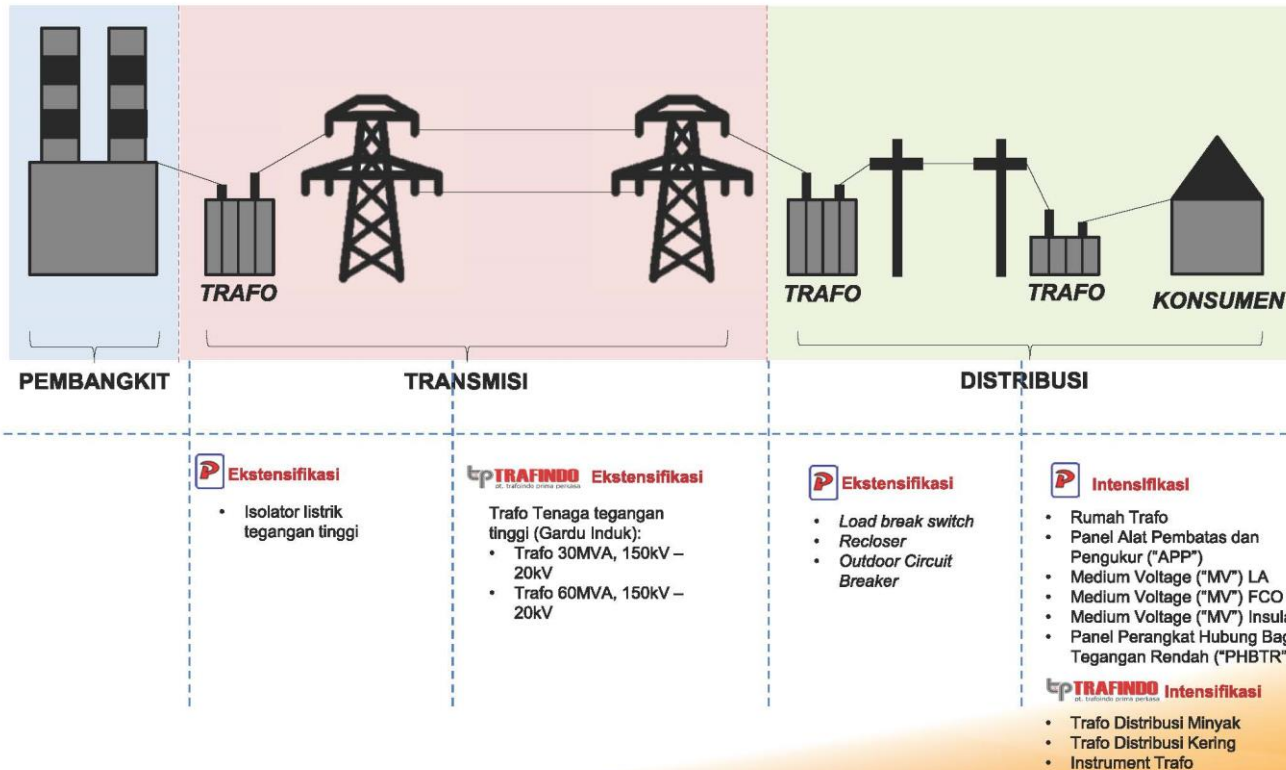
TRAFO

TRAFO

TRAFO

KONSUMEN

PEMBANGKIT

TRANSMISI

DISTRIBUSI

Ekstensifikasi

- Isolator listrik tegangan tinggi

TRAFINDO pt. trafindo prima perkasa Ekstensifikasi

Trafo Tenaga tegangan tinggi (Gardu Induk):
- Trafo 30MVA, 150kV – 20kV
- Trafo 60MVA, 150kV – 20kV

Ekstensifikasi

- *Load break switch*
- *Recloser*
- *Outdoor Circuit Breaker*

Intensifikasi

- Rumah Trafo
- Panel Alat Pembatas dan Pengukur ("APP")
- Medium Voltage ("MV") LA
- Medium Voltage ("MV") FCO
- Medium Voltage ("MV") Insul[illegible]
- Panel Perangkat Hubung Bag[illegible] Tegangan Rendah ("PHBTR"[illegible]

TRAFINDO pt. trafindo prima perkasa Intensifikasi

- Trafo Distribusi Minyak
- Trafo Distribusi Kering
- Instrument Trafo